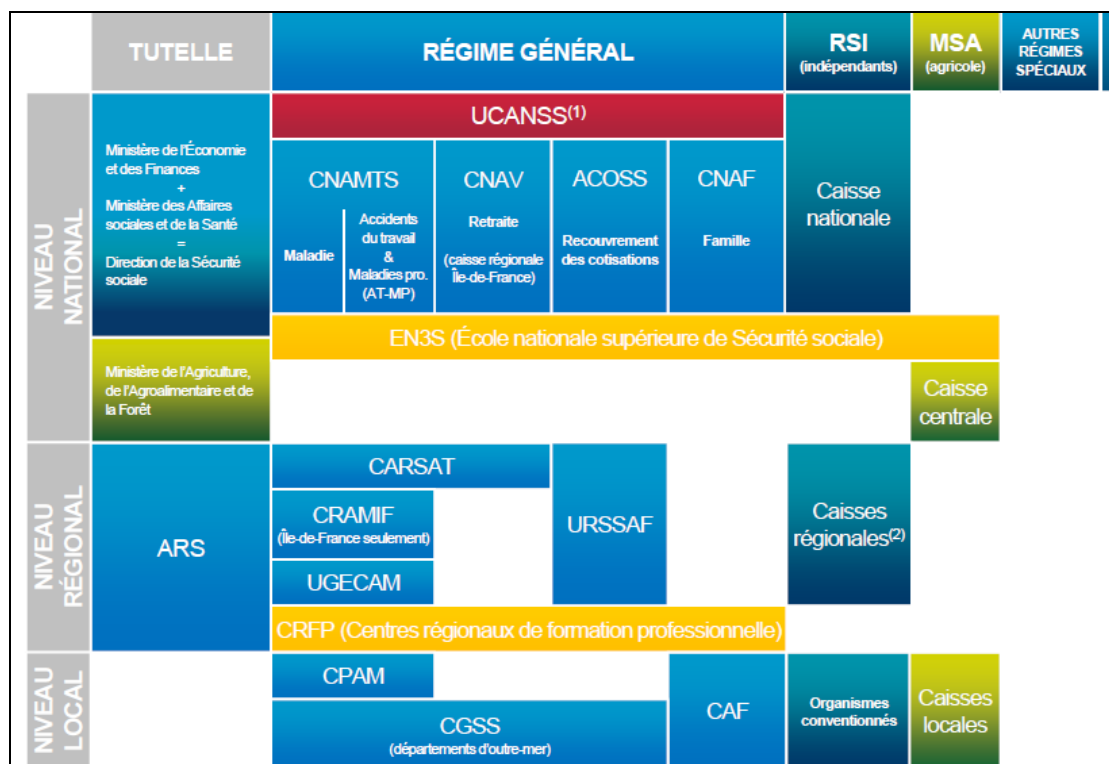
TUTELLE

RÉGIME GÉNÉRAL

RSI (indépendants)

MSA (agricole)

AUTRES RÉGIMES SPÉCIAUX

NIVEAU NATIONAL

Ministère de l'Économie et des Finances + Ministère des Affaires sociales et de la Santé = Direction de la Sécurité sociale

UCANSS$^{(1)}$

CNAMTS

Maladie

Accidents du travail & Maladies pro. (AT-MP)

CNAV

Retraite (caisse régionale Île-de-France)

ACOSS

Recouvrement des cotisations

CNAF

Famille

Caisse nationale

EN3S (École nationale supérieure de Sécurité sociale)

Ministère de l'Agriculture, de l'Agroalimentaire et de la Forêt

Caisse centrale

NIVEAU RÉGIONAL

ARS

CARSAT

CRAMIF (Île-de-France seulement)

UGECAM

URSSAF

Caisses régionales$^{(2)}$

CRFP (Centres régionaux de formation professionnelle)

NIVEAU LOCAL

CPAM

CGSS (départements d'outre-mer)

CAF

Organismes conventionnés

Caisses locales